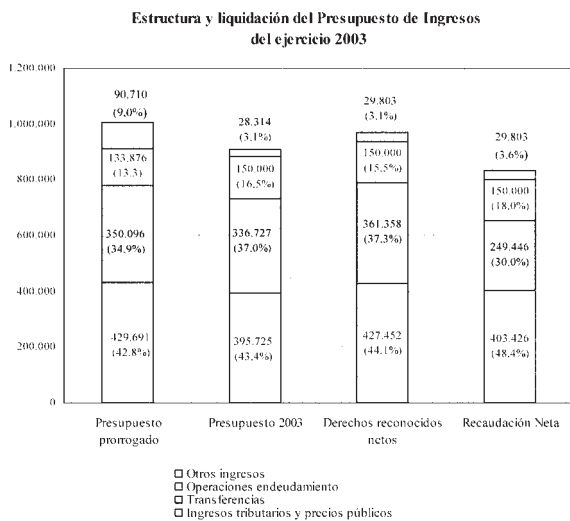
Estructura y liquidación del Presupuesto de Ingresos del ejercicio 2003

1.200.000
1.000.000
800.000
600.000
400.000
200.000
0

90.710
(9,0%)
133.876
(13,3)
350.096
(34,9%)
429.691
(42,8%)

28.314
(3,1%)
150.000
(16,5%)
336.727
(37,0%)
395.725
(43,4%)

29.803
(3,1%)
150.000
(15,5%)
361.358
(37,3%)
427.452
(44,1%)

29.803
(3,6%)
150.000
(18,0%)
249.446
(30,0%)
403.426
(48,4%)

Presupuesto prorrogado
Presupuesto 2003
Derechos reconocidos netos
Recaudación Neta

□ Otros ingresos
□ Operaciones endeudamiento
□ Transferencias
□ Ingresos tributarios y precios públicos